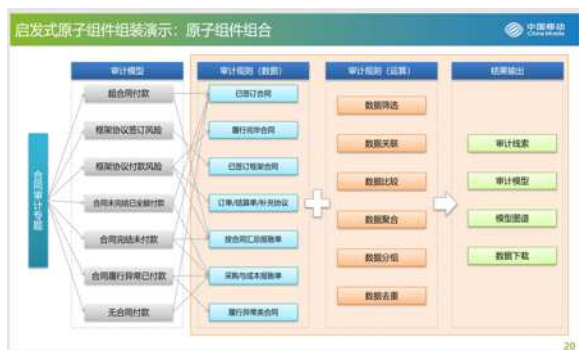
启发式原子组件组装演示：原子组件组合

中国移动 China Mobile

合同审计专题

审计模型

超合同付款

框架协议签订风险

框架协议付款风险

合同未完结已全额付款

合同完结未付款

合同履行异常已付款

无合同付款

审计规则（数据）

已签订合同

履行完毕合同

已签订框架合同

订单/结算单/补充协议

按合同已报账单

采购与成本报账单

履行异常类合同

审计规则（运算）

数据筛选

数据关联

数据比较

数据聚合

数据分组

数据去重

结果输出

审计线索

审计模型

模型图谱

数据下载

20